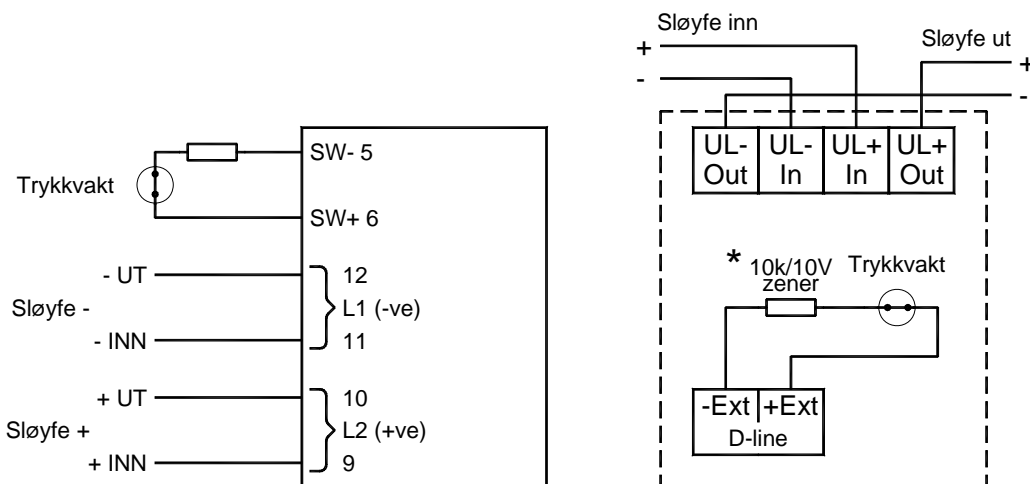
Trykkvakt

SW- 5

SW+ 6

- UT

Sløyfe -

- INN

12

L1 (-ve)

11

+ UT

Sløyfe +

+ INN

10

L2 (+ve)

9

Sløyfe inn

+

-

Sløyfe ut

+

-

| UL- Out | UL- In | UL+ In | UL+ Out |
|---|---|---|---|

* 10k/10V zener

Trykkvakt

| -Ext | +Ext |
|---|---|

D-line